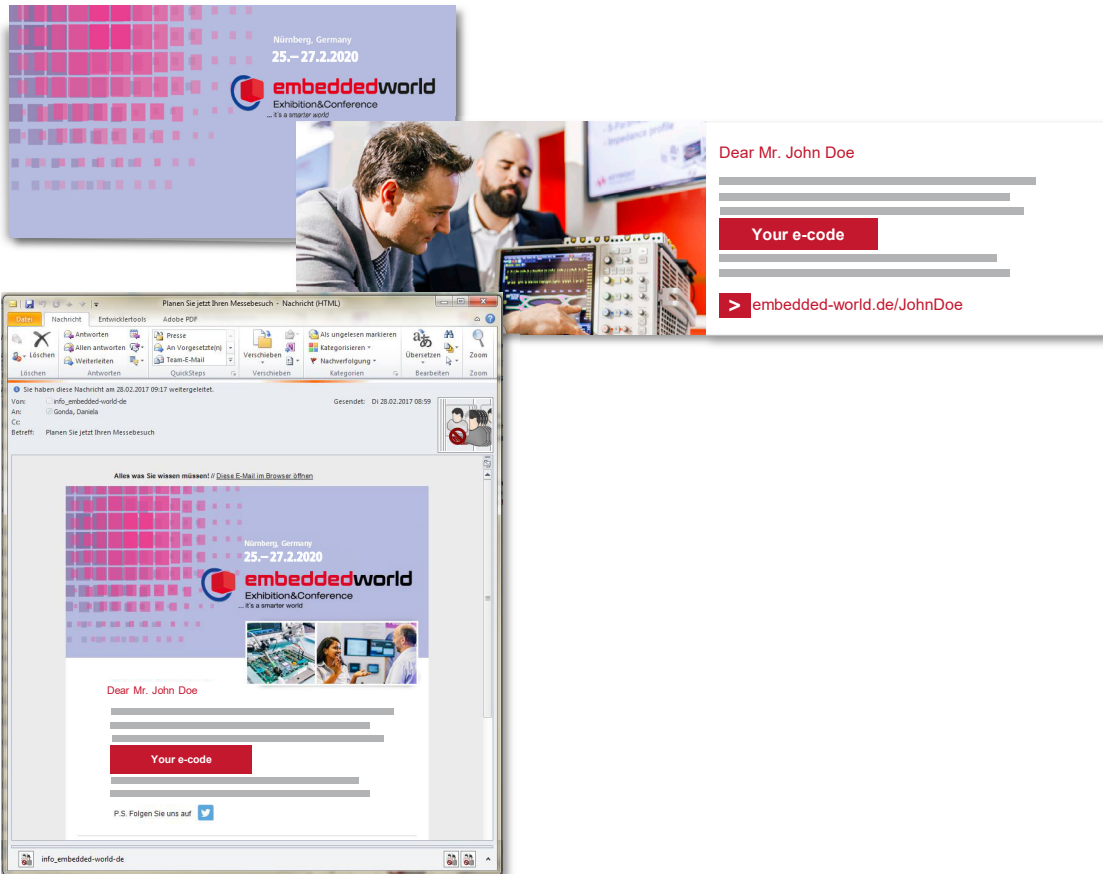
Nürnberg, Germany
25.–27.2.2020
embeddedworld
Exhibition&Conference
... it's a smarter world

Dear Mr. John Doe

Your e-code

> embedded-world.de/JohnDoe

Planen Sie jetzt Ihren Messebesuch - Nachricht (HTML)

Datei Nachricht Entwicklertools Adobe PDF

Löschen Antworten Allen antworten Weiterleiten Presse An Vorgesetzte(n) Team-E-Mail Verschieben Als ungelesen markieren Kategorisieren Nachverfolgung Übersetzen Zoom

Löschen Antworten QuickSteps Verschieben Kategorien Bearbeiten Zoom

Sie haben diese Nachricht am 28.02.2017 09:17 weitergeleitet.
Von: info_embedded-world-de Gesendet: Di 28.02.2017 08:59
An: Gonda, Daniela
Cc:
Betreff: Planen Sie jetzt Ihren Messebesuch

Alles was Sie wissen müssen! // Diese E-Mail im Browser öffnen

Nürnberg, Germany
25.–27.2.2020
embeddedworld
Exhibition&Conference
... it's a smarter world

Dear Mr. John Doe

Your e-code

P.S. Folgen Sie uns auf

info_embedded-world-de